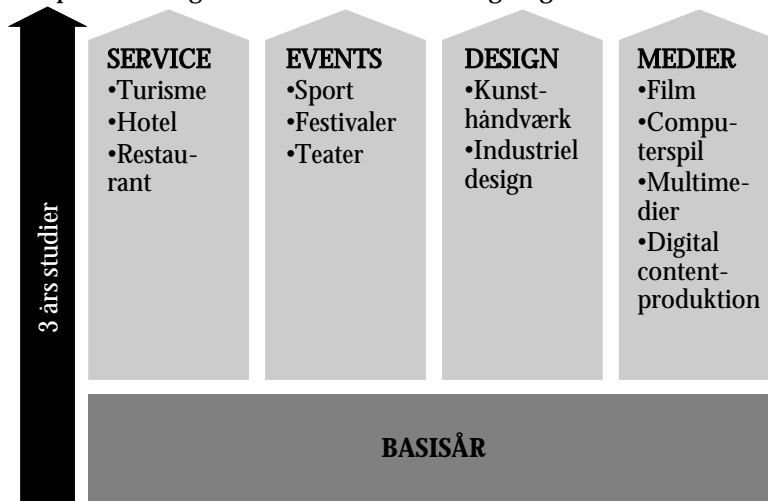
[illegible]

3 års studier

SERVICE
•Turisme
•Hotel
•Restaurant

EVENTS
•Sport
•Festivaler
•Teater

DESIGN
•Kunsthåndværk
•Industriel design

MEDIER
•Film
•Computerspil
•Multimedier
•Digital contentproduktion

BASISÅR